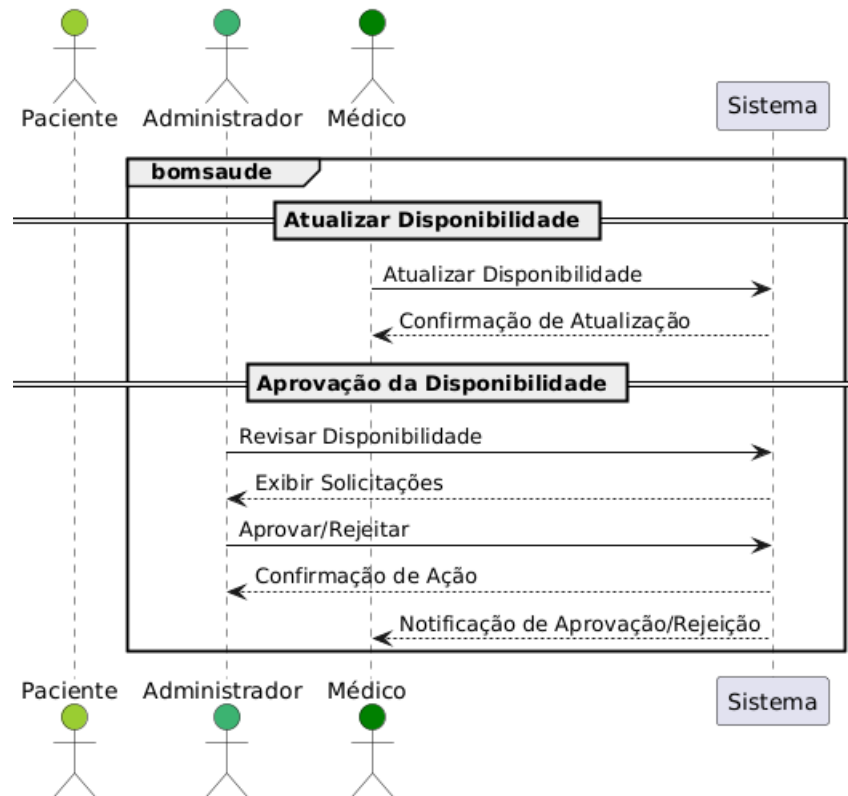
Paciente Administrador Médico Sistema

bomsaude

Atualizar Disponibilidade

Atualizar Disponibilidade

Confirmação de Atualização

Aprovação da Disponibilidade

Revisar Disponibilidade

Exibir Solicitações

Aprovar/Rejeitar

Confirmação de Ação

Notificação de Aprovação/Rejeição

Paciente Administrador Médico Sistema